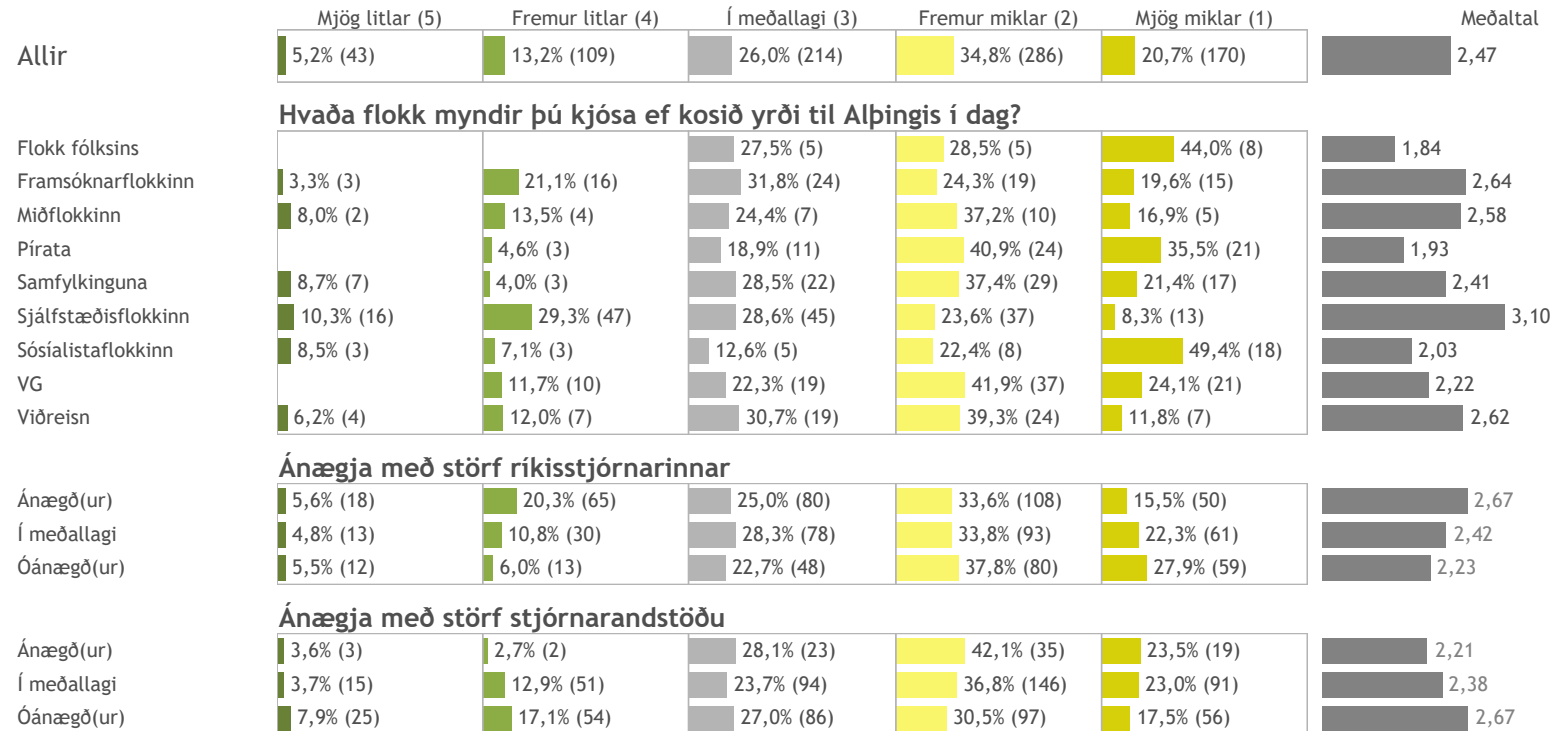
| | Mjög litlar (5) | Fremur litlar (4) | Í meðallagi (3) | Fremur miklar (2) | Mjög miklar (1) | Meðaltal |
|---|---|---|---|---|---|---|
| Allir | 5,2% (43) | 13,2% (109) | 26,0% (214) | 34,8% (286) | 20,7% (170) | 2,47 |

**Hvaða flokk myndir þú kjósa ef kosið yrði til Alþingis í dag?**

| | Mjög litlar (5) | Fremur litlar (4) | Í meðallagi (3) | Fremur miklar (2) | Mjög miklar (1) | Meðaltal |
|---|---|---|---|---|---|---|
| Flokk fólksins | | | 27,5% (5) | 28,5% (5) | 44,0% (8) | 1,84 |
| Framsóknarflokkinn | 3,3% (3) | 21,1% (16) | 31,8% (24) | 24,3% (19) | 19,6% (15) | 2,64 |
| Miðflokkinn | 8,0% (2) | 13,5% (4) | 24,4% (7) | 37,2% (10) | 16,9% (5) | 2,58 |
| Pírata | | 4,6% (3) | 18,9% (11) | 40,9% (24) | 35,5% (21) | 1,93 |
| Samfylkinguna | 8,7% (7) | 4,0% (3) | 28,5% (22) | 37,4% (29) | 21,4% (17) | 2,41 |
| Sjálfstæðisflokkinn | 10,3% (16) | 29,3% (47) | 28,6% (45) | 23,6% (37) | 8,3% (13) | 3,10 |
| Sósíalistaflokkinn | 8,5% (3) | 7,1% (3) | 12,6% (5) | 22,4% (8) | 49,4% (18) | 2,03 |
| VG | | 11,7% (10) | 22,3% (19) | 41,9% (37) | 24,1% (21) | 2,22 |
| Viðreisn | 6,2% (4) | 12,0% (7) | 30,7% (19) | 39,3% (24) | 11,8% (7) | 2,62 |

**Ánægja með störf ríkisstjórnarinnar**

| | Mjög litlar (5) | Fremur litlar (4) | Í meðallagi (3) | Fremur miklar (2) | Mjög miklar (1) | Meðaltal |
|---|---|---|---|---|---|---|
| Ánægð(ur) | 5,6% (18) | 20,3% (65) | 25,0% (80) | 33,6% (108) | 15,5% (50) | 2,67 |
| Í meðallagi | 4,8% (13) | 10,8% (30) | 28,3% (78) | 33,8% (93) | 22,3% (61) | 2,42 |
| Óánægð(ur) | 5,5% (12) | 6,0% (13) | 22,7% (48) | 37,8% (80) | 27,9% (59) | 2,23 |

**Ánægja með störf stjórnarandstöðu**

| | Mjög litlar (5) | Fremur litlar (4) | Í meðallagi (3) | Fremur miklar (2) | Mjög miklar (1) | Meðaltal |
|---|---|---|---|---|---|---|
| Ánægð(ur) | 3,6% (3) | 2,7% (2) | 28,1% (23) | 42,1% (35) | 23,5% (19) | 2,21 |
| Í meðallagi | 3,7% (15) | 12,9% (51) | 23,7% (94) | 36,8% (146) | 23,0% (91) | 2,38 |
| Óánægð(ur) | 7,9% (25) | 17,1% (54) | 27,0% (86) | 30,5% (97) | 17,5% (56) | 2,67 |